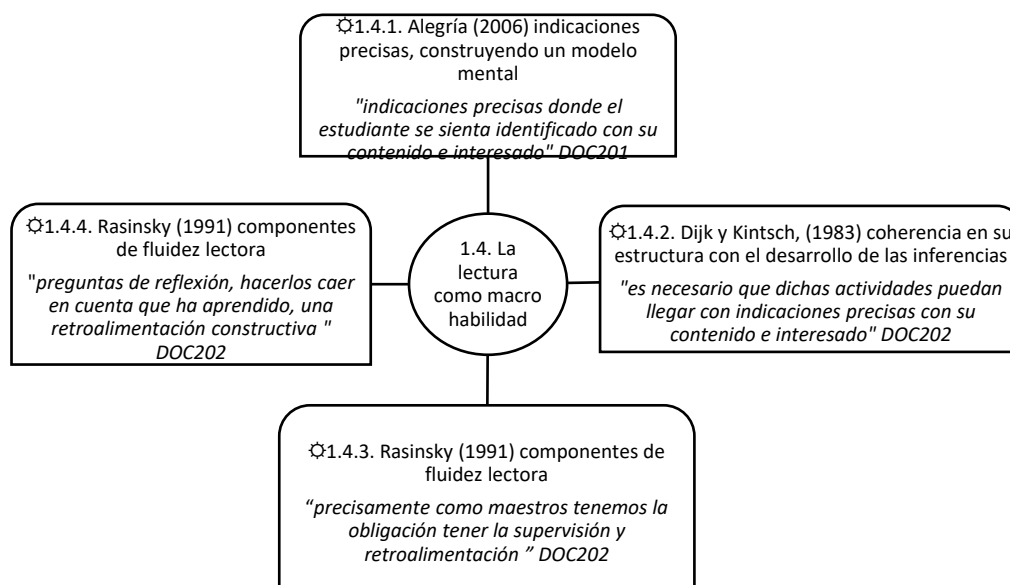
☼1.4.1. Alegría (2006) indicaciones precisas, construyendo un modelo mental

"indicaciones precisas donde el estudiante se sienta identificado con su contenido e interesado" DOC201

☼1.4.4. Rasinsky (1991) componentes de fluidez lectora

"preguntas de reflexión, hacerlos caer en cuenta que ha aprendido, una retroalimentación constructiva " DOC202

1.4. La lectura como macro habilidad

☼1.4.2. Dijk y Kintsch, (1983) coherencia en su estructura con el desarrollo de las inferencias

"es necesario que dichas actividades puedan llegar con indicaciones precisas con su contenido e interesado" DOC202

☼1.4.3. Rasinsky (1991) componentes de fluidez lectora

"precisamente como maestros tenemos la obligación tener la supervisión y retroalimentación " DOC202